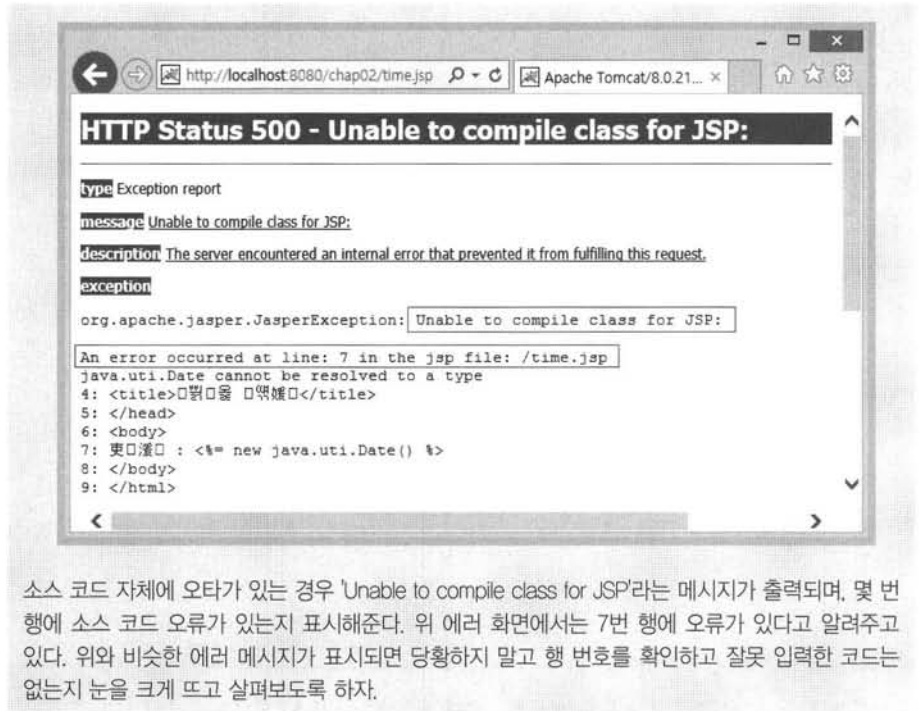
http://localhost:8080/chap02/time.jsp
Apache Tomcat/8.0.21... ×

HTTP Status 500 - Unable to compile class for JSP:

type Exception report

message Unable to compile class for JSP:

description The server encountered an internal error that prevented it from fulfilling this request.

exception

org.apache.jasper.JasperException: Unable to compile class for JSP:

An error occurred at line: 7 in the jsp file: /time.jsp
java.uti.Date cannot be resolved to a type
4: <title>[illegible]</title>
5: </head>
6: <body>
7: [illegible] : <%= new java.uti.Date() %>
8: </body>
9: </html>

소스 코드 자체에 오타가 있는 경우 'Unable to compile class for JSP'라는 메시지가 출력되며, 몇 번 행에 소스 코드 오류가 있는지 표시해준다. 위 에러 화면에서는 7번 행에 오류가 있다고 알려주고 있다. 위와 비슷한 에러 메시지가 표시되면 당황하지 말고 행 번호를 확인하고 잘못 입력한 코드는 없는지 눈을 크게 뜨고 살펴보도록 하자.